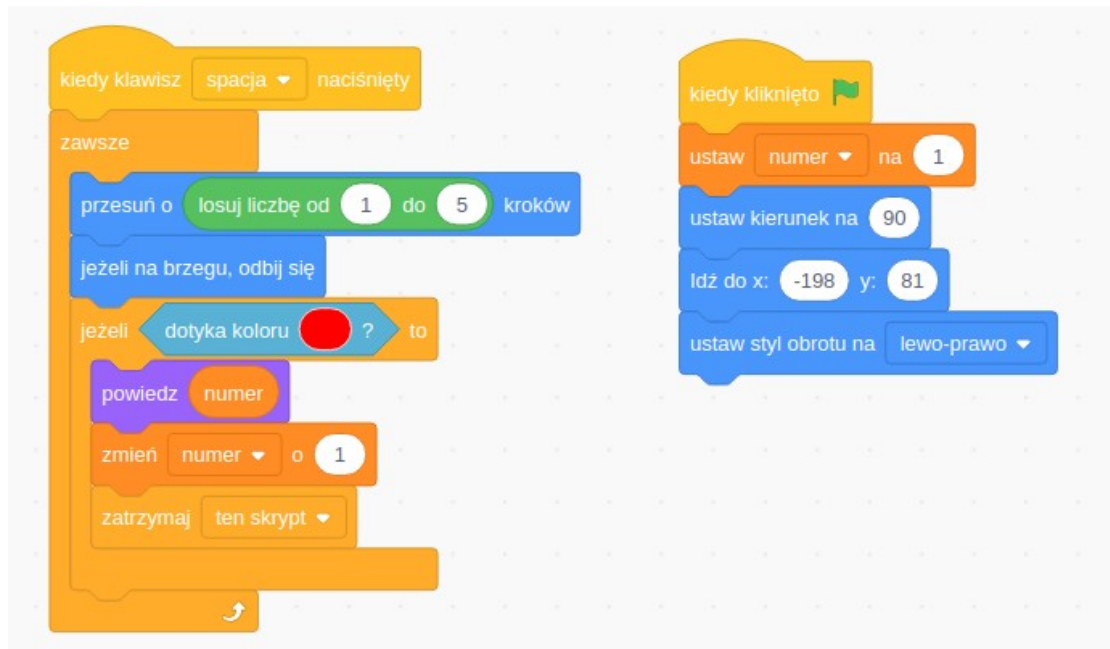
kiedy klawisz spacja ▾ naciśnięty
zawsze
przesuń o losuj liczbę od 1 do 5 kroków
jeżeli na brzegu, odbij się
jeżeli dotyka koloru ? to
powiedz numer
zmień numer ▾ o 1
zatrzymaj ten skrypt ▾

kiedy kliknięto
ustaw numer ▾ na 1
ustaw kierunek na 90
Idź do x: -198 y: 81
ustaw styl obrotu na lewo-prawo ▾